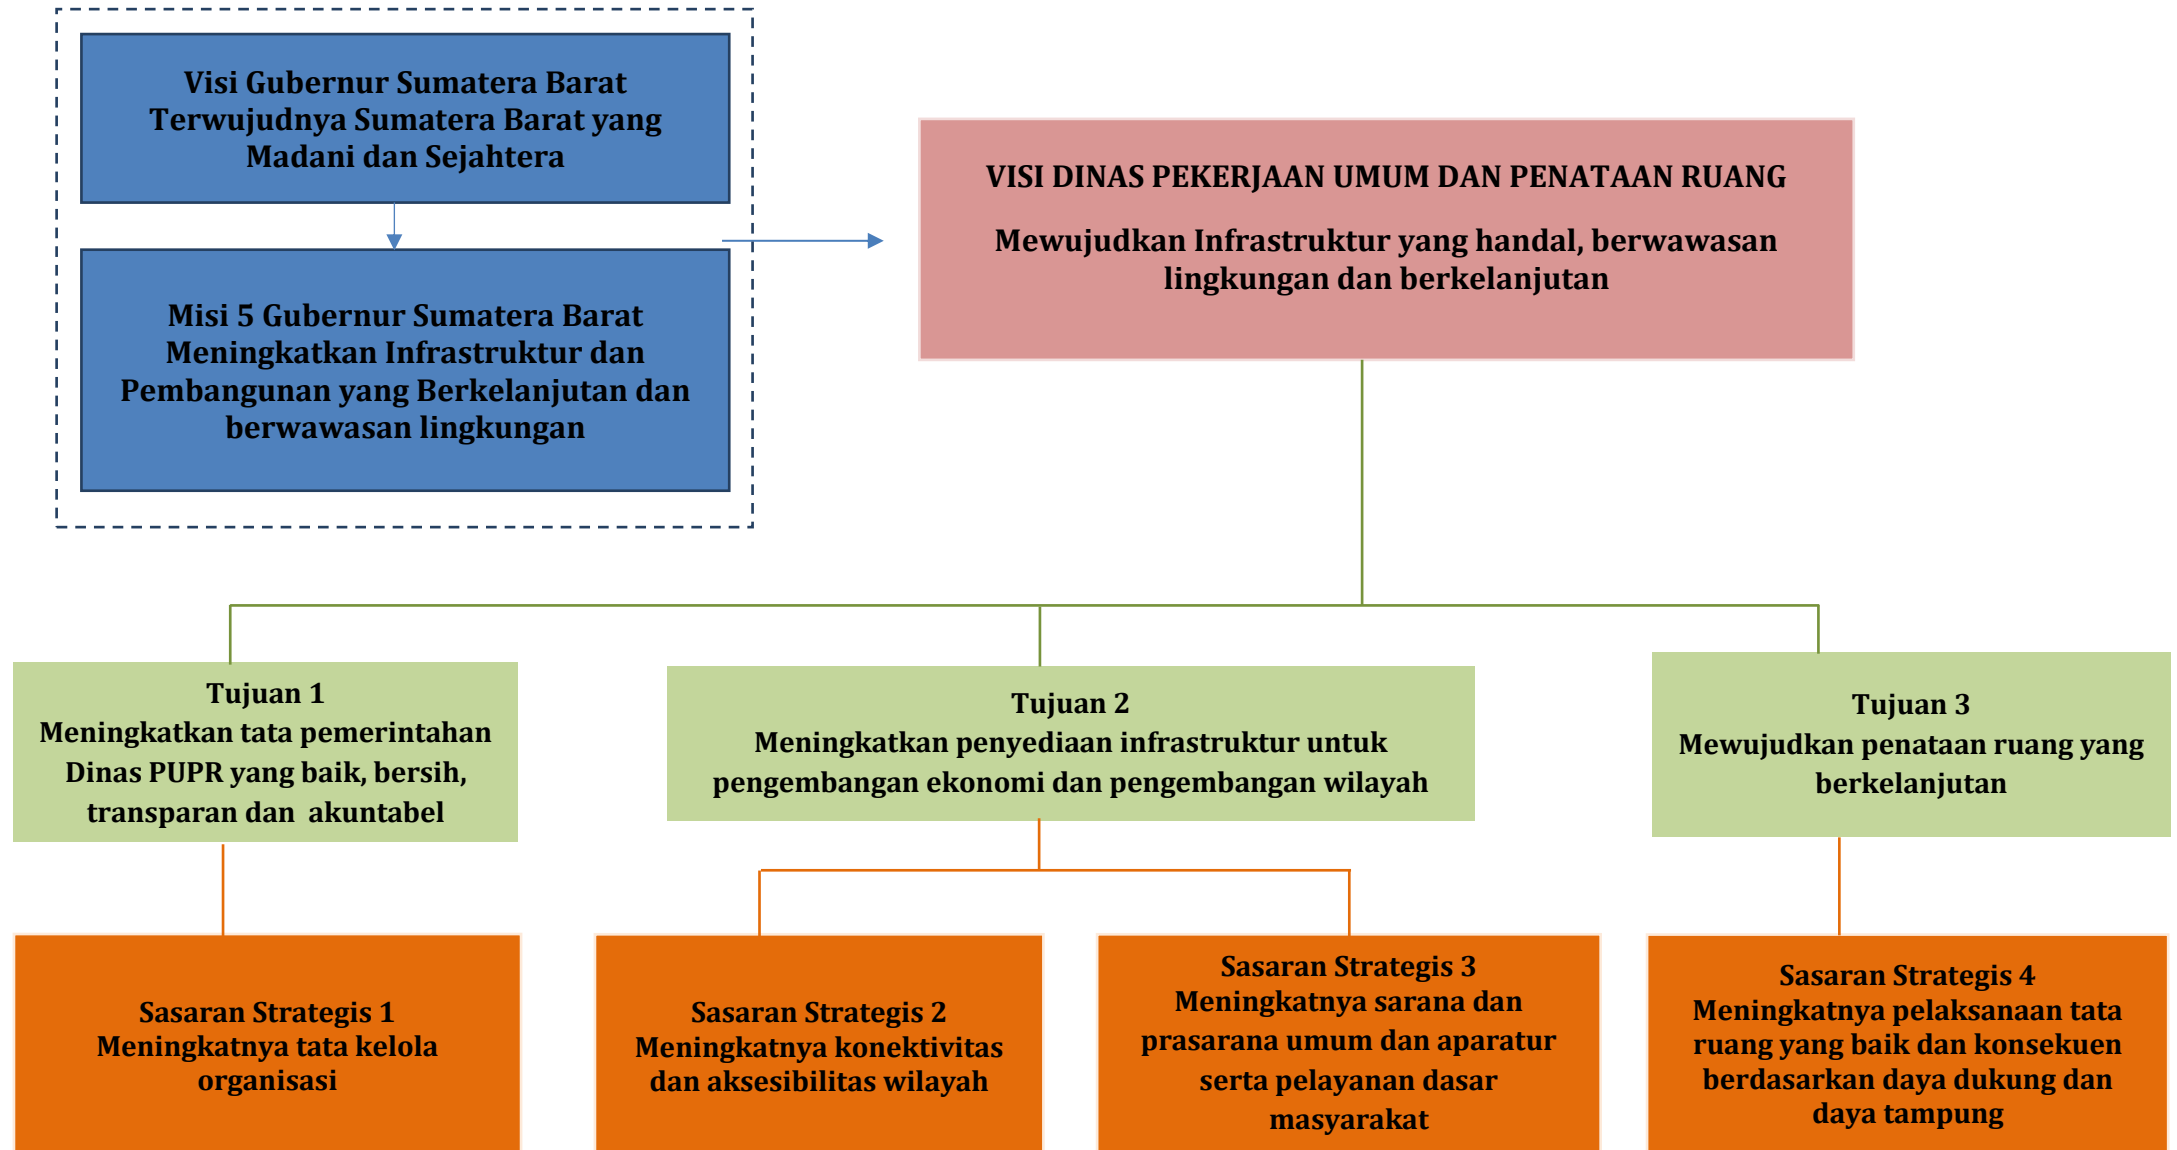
Visi Gubernur Sumatera Barat
Terwujudnya Sumatera Barat yang Madani dan Sejahtera

Misi 5 Gubernur Sumatera Barat
Meningkatkan Infrastruktur dan Pembangunan yang Berkelanjutan dan berwawasan lingkungan

VISI DINAS PEKERJAAN UMUM DAN PENATAAN RUANG

Mewujudkan Infrastruktur yang handal, berwawasan lingkungan dan berkelanjutan

Tujuan 1
Meningkatkan tata pemerintahan Dinas PUPR yang baik, bersih, transparan dan akuntabel

Tujuan 2
Meningkatkan penyediaan infrastruktur untuk pengembangan ekonomi dan pengembangan wilayah

Tujuan 3
Mewujudkan penataan ruang yang berkelanjutan

Sasaran Strategis 1
Meningkatnya tata kelola organisasi

Sasaran Strategis 2
Meningkatnya konektivitas dan aksesibilitas wilayah

Sasaran Strategis 3
Meningkatnya sarana dan prasarana umum dan aparatur serta pelayanan dasar masyarakat

Sasaran Strategis 4
Meningkatnya pelaksanaan tata ruang yang baik dan konsekuen berdasarkan daya dukung dan daya tampung